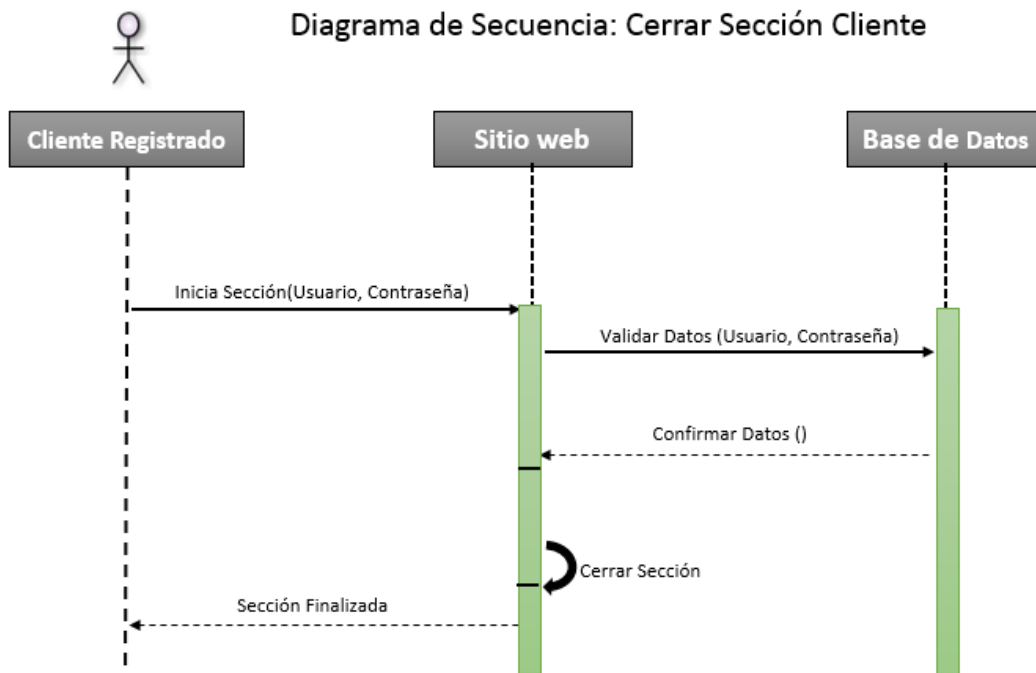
Diagrama de Secuencia: Cerrar Sección Cliente

Cliente Registrado

Sitio web

Base de Datos

Inicia Sección(Usuario, Contraseña)

Validar Datos (Usuario, Contraseña)

Confirmar Datos ()

Cerrar Sección

Sección Finalizada